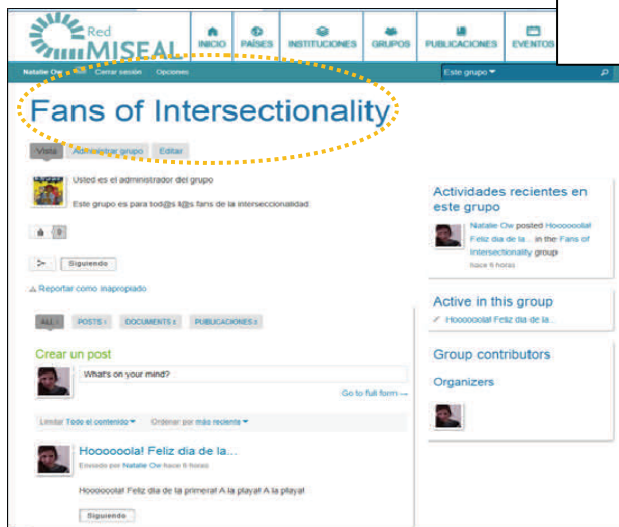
Red MISEAL

INICIO PAÍSES INSTITUCIONES GRUPOS PUBLICACIONES EVENTOS

Natalie Ow Cerrar sesión Opciones

Este grupo

Fans of Intersectionality

Vista Administrar grupo Editar

Usted es el administrador del grupo

Este grupo es para tod@s l@s fans de la interseccionalidad.

0

Siguiendo

Reportar como inapropiado

ALL POSTS 1 DOCUMENTS 1 PUBLICACIONES 1

Crear un post

What's on your mind?

Go to full form →

Limitar Todo el contenido Ordenar por más reciente

Hoooooola! Feliz dia de la...

Enviado por Natalie Ow hace 6 horas

Hoooooola! Feliz dia de la primera! A la playa! A la playa!

Siguiendo

Actividades recientes en este grupo

Natalie Ow posted Hoooooola! Feliz dia de la... in the Fans of Intersectionality group

hace 6 horas

Active in this group

Hoooooola! Feliz dia de la...

Group contributors

Organizers